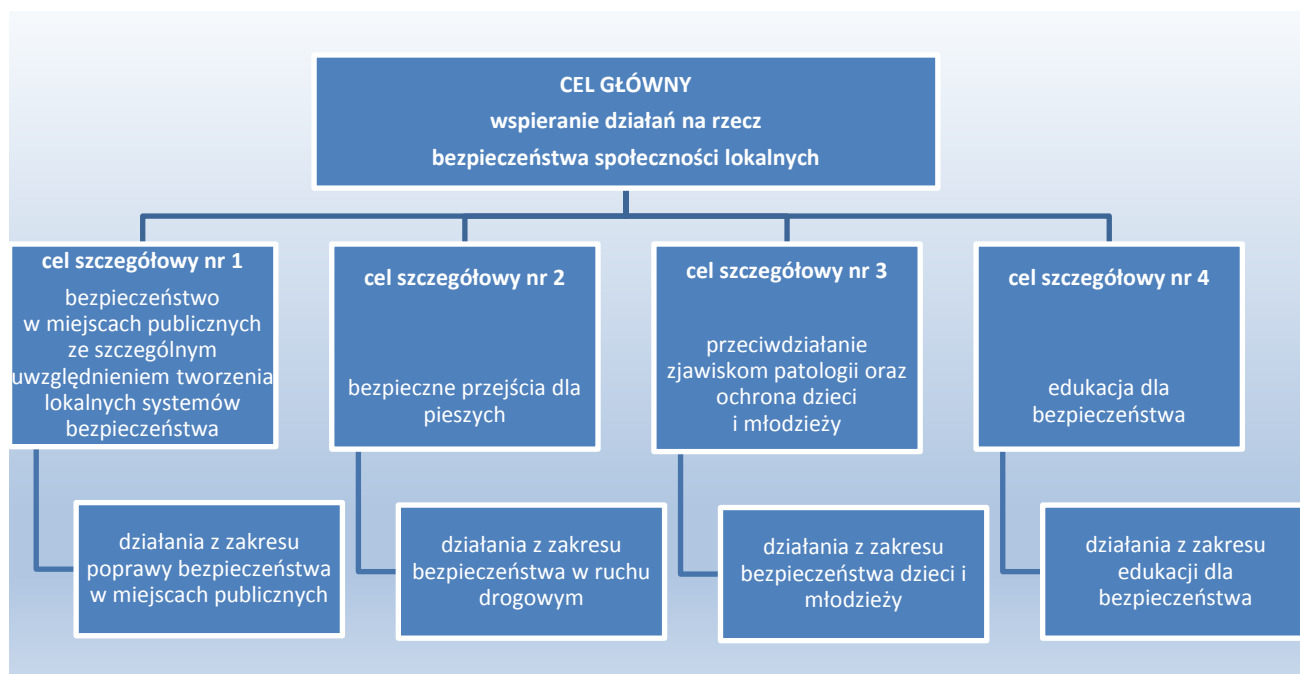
CEL GŁÓWNY
wspieranie działań na rzecz
bezpieczeństwa społeczności lokalnych

cel szczegółowy nr 1
bezpieczeństwo w miejscach publicznych ze szczególnym uwzględnieniem tworzenia lokalnych systemów bezpieczeństwa

działania z zakresu poprawy bezpieczeństwa w miejscach publicznych

cel szczegółowy nr 2
bezpieczne przejścia dla pieszych

działania z zakresu bezpieczeństwa w ruchu drogowym

cel szczegółowy nr 3
przeciwdziałanie zjawiskom patologii oraz ochrona dzieci i młodzieży

działania z zakresu bezpieczeństwa dzieci i młodzieży

cel szczegółowy nr 4
edukacja dla bezpieczeństwa

działania z zakresu edukacji dla bezpieczeństwa